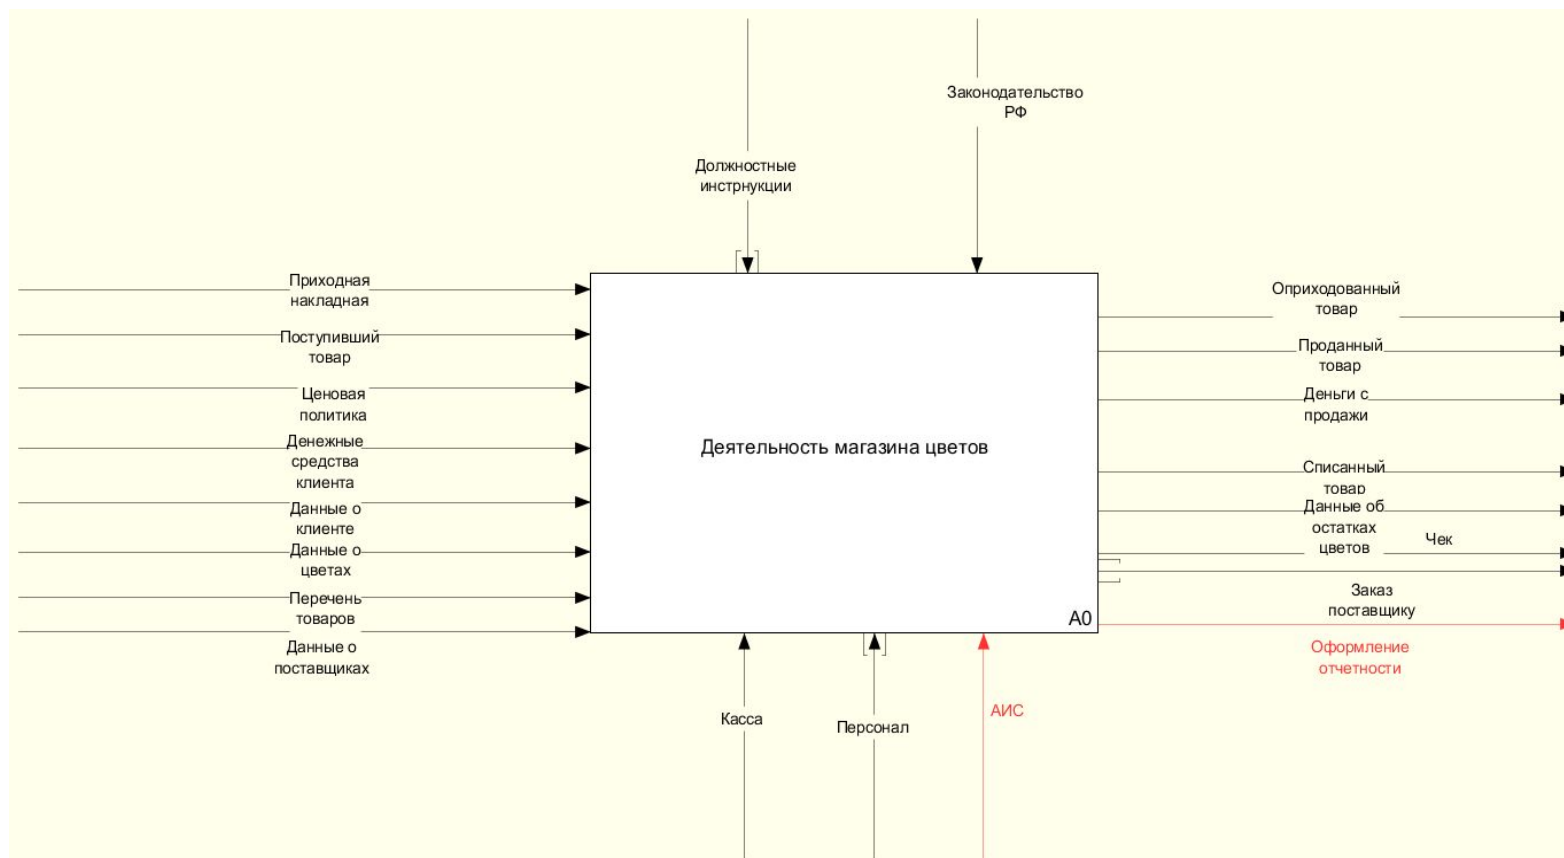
Законодательство РФ

Должностные инстрнукции

Приходная накладная

Поступивший товар

Ценовая политика

Денежные средства клиента

Данные о клиенте

Данные о цветах

Перечень товаров

Данные о поставщиках

Деятельность магазина цветов

A0

Оприходованный товар

Проданный товар

Деньги с продажи

Списанный товар

Данные об остатках цветов

Чек

Заказ поставщику

Оформление отчетности

Касса

Персонал

АИС